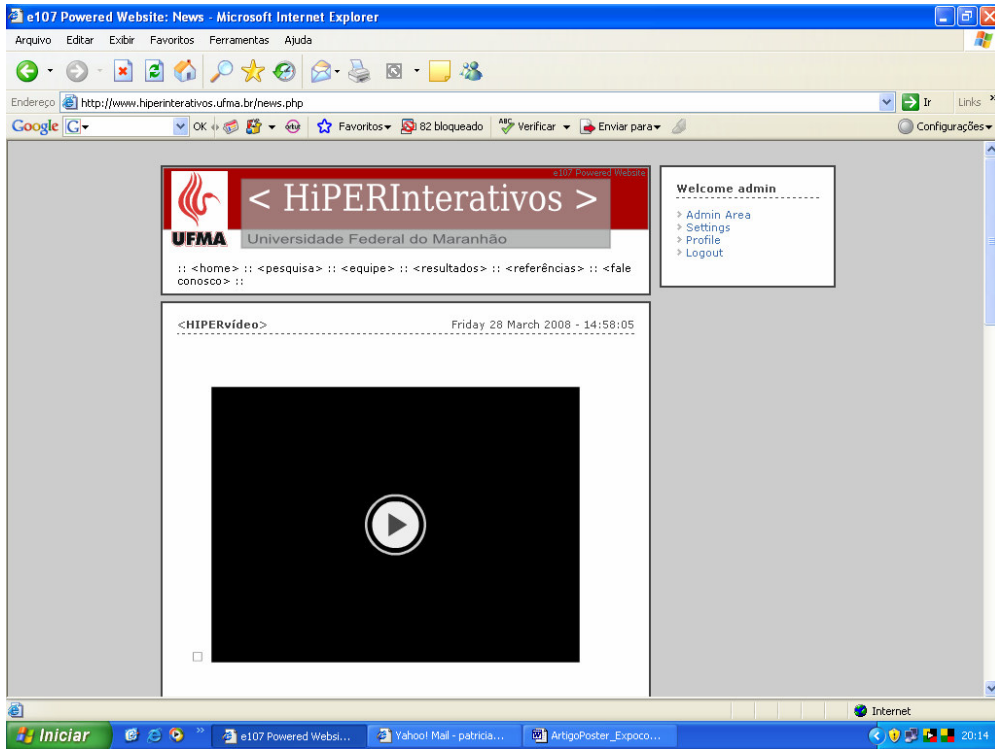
e107 Powered Website: News - Microsoft Internet Explorer

Arquivo Editar Exibir Favoritos Ferramentas Ajuda

Endereço http://www.hiperinterativos.ufma.br/news.php Ir Links

Google G OK Favoritos 82 bloqueado Verificar Enviar para Configurações

e107 Powered Website

< HiPERInterativos >

UFMA Universidade Federal do Maranhão

:: <home> :: <pesquisa> :: <equipe> :: <resultados> :: <referências> :: <fale conosco> ::

Welcome admin

Admin Area
Settings
Profile
Logout

<HIPERvídeo> Friday 28 March 2008 - 14:58:05

Internet

Iniciar e107 Powered Websi... Yahoo! Mail - patricia... ArtigoPoster_Expoco... 20:14